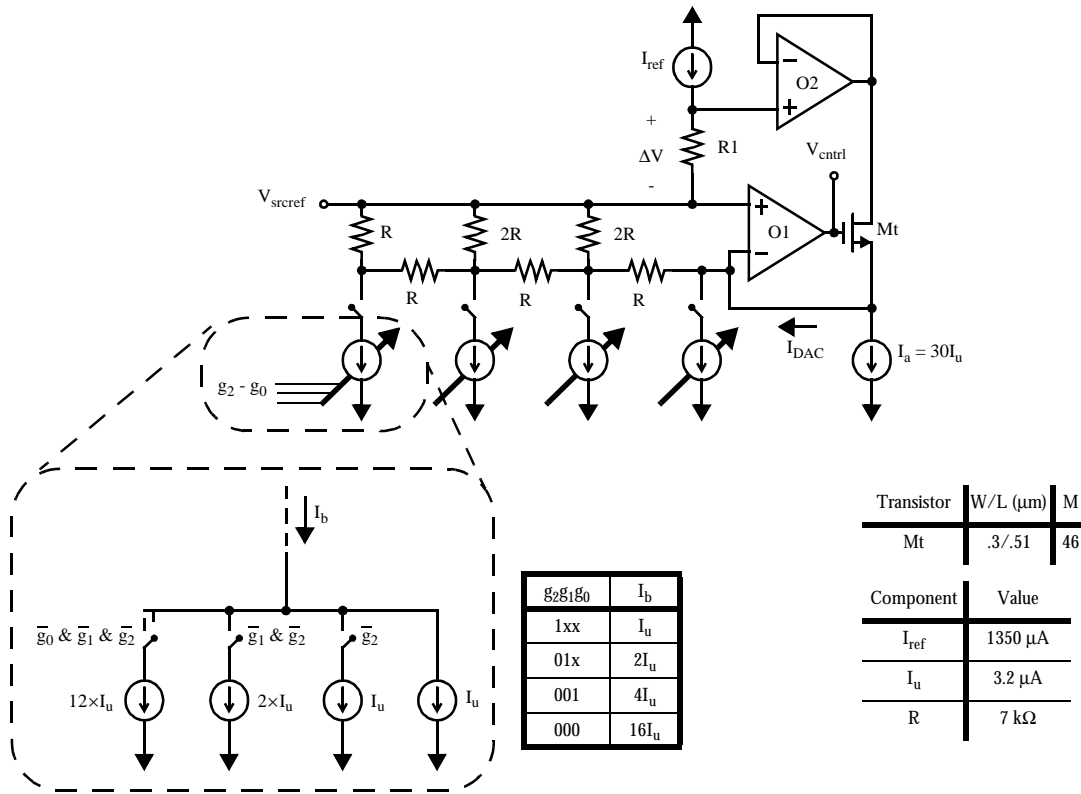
$I_{ref}$

O2

+

$\Delta V$

R1

-

$V_{cntrl}$

$V_{srcref}$

R

2R

2R

O1

Mt

R

R

R

$I_{DAC}$

$I_a = 30I_u$

$g_2 - g_0$

$I_b$

$\overline{g_0}$ & $\overline{g_1}$ & $\overline{g_2}$

$\overline{g_1}$ & $\overline{g_2}$

$\overline{g_2}$

$12\times I_u$

$2\times I_u$

$I_u$

$I_u$

| $g_2g_1g_0$ | $I_b$ |
|---|---|
| 1xx | $I_u$ |
| 01x | $2I_u$ |
| 001 | $4I_u$ |
| 000 | $16I_u$ |

| Transistor | W/L (μm) | M |
|---|---|---|
| Mt | .3/.51 | 46 |

| Component | Value |
|---|---|
| $I_{ref}$ | 1350 μA |
| $I_u$ | 3.2 μA |
| R | 7 kΩ |